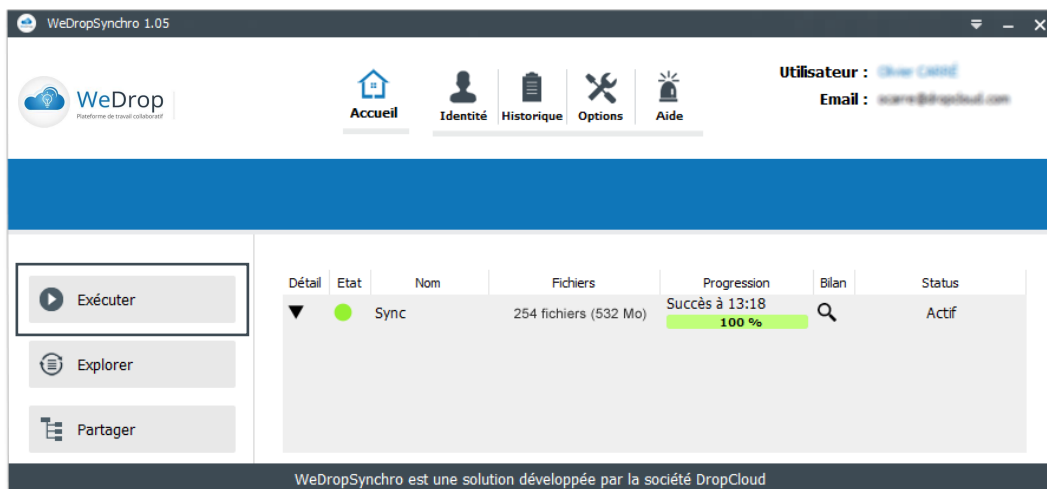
WeDropSynchro 1.05

WeDrop
Plateforme de travail collaboratif

Accueil
Identité
Historique
Options
Aide

Utilisateur : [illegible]
Email : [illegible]

Exécuter
Explorer
Partager

| Détail | Etat | Nom | Fichiers | Progression | Bilan | Status |
|---|---|---|---|---|---|---|
| ▼ | | Sync | 254 fichiers (532 Mo) | Succès à 13:18 100 % | | Actif |

WeDropSynchro est une solution développée par la société DropCloud